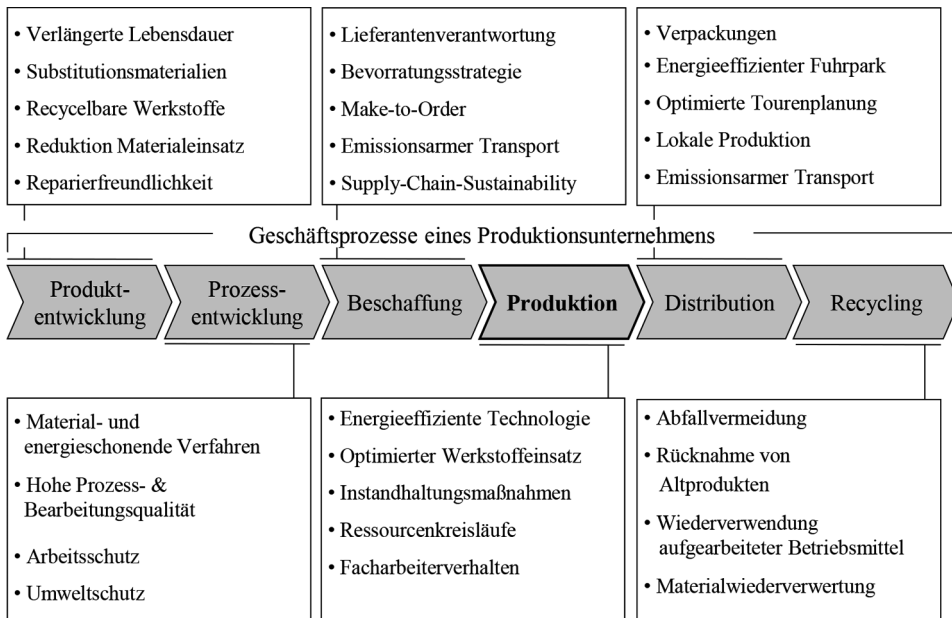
• Verlängerte Lebensdauer
• Substitutionsmaterialien
• Recycelbare Werkstoffe
• Reduktion Materialeinsatz
• Reparierfreundlichkeit

• Lieferantenverantwortung
• Bevorratungsstrategie
• Make-to-Order
• Emissionsarmer Transport
• Supply-Chain-Sustainability

• Verpackungen
• Energieeffizienter Fuhrpark
• Optimierte Tourenplanung
• Lokale Produktion
• Emissionsarmer Transport

Geschäftsprozesse eines Produktionsunternehmens

Produktentwicklung

Prozessentwicklung

Beschaffung

**Produktion**

Distribution

Recycling

• Material- und energieschonende Verfahren
• Hohe Prozess- & Bearbeitungsqualität
• Arbeitsschutz
• Umweltschutz

• Energieeffiziente Technologie
• Optimierter Werkstoffeinsatz
• Instandhaltungsmaßnahmen
• Ressourcenkreisläufe
• Facharbeiterverhalten

• Abfallvermeidung
• Rücknahme von Altprodukten
• Wiederverwendung aufgearbeiteter Betriebsmittel
• Materialwiederverwertung